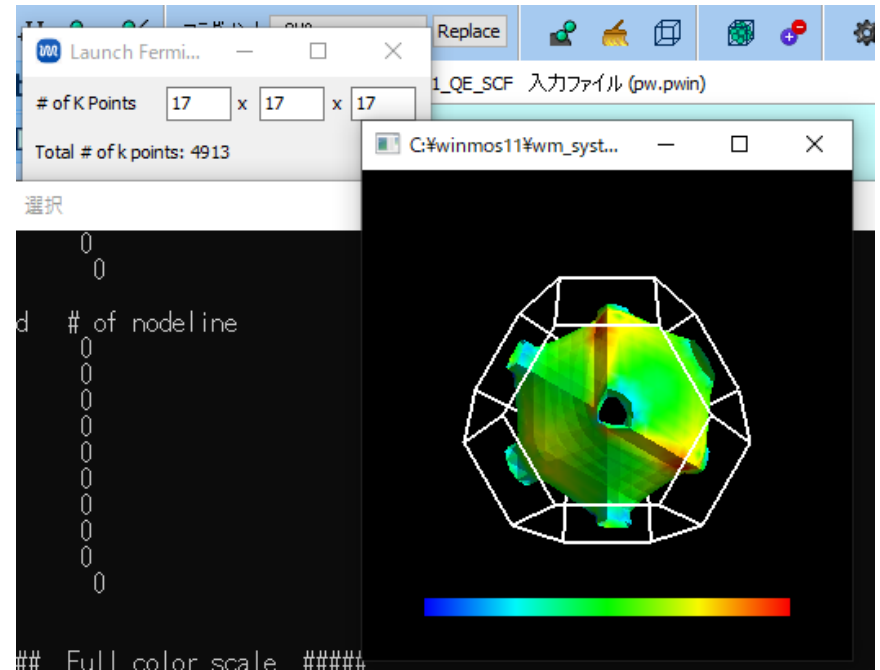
Replace

Launch Fermi...

# of K Points 17 x 17 x 17

Total # of k points: 4913

1_QE_SCF 入力ファイル (pw.pwin)

C:¥winmos11¥wm_syst...

選択

0
0

d # of nodeline
0
0
0
0
0
0
0
0
0
0

## Full color scale #####